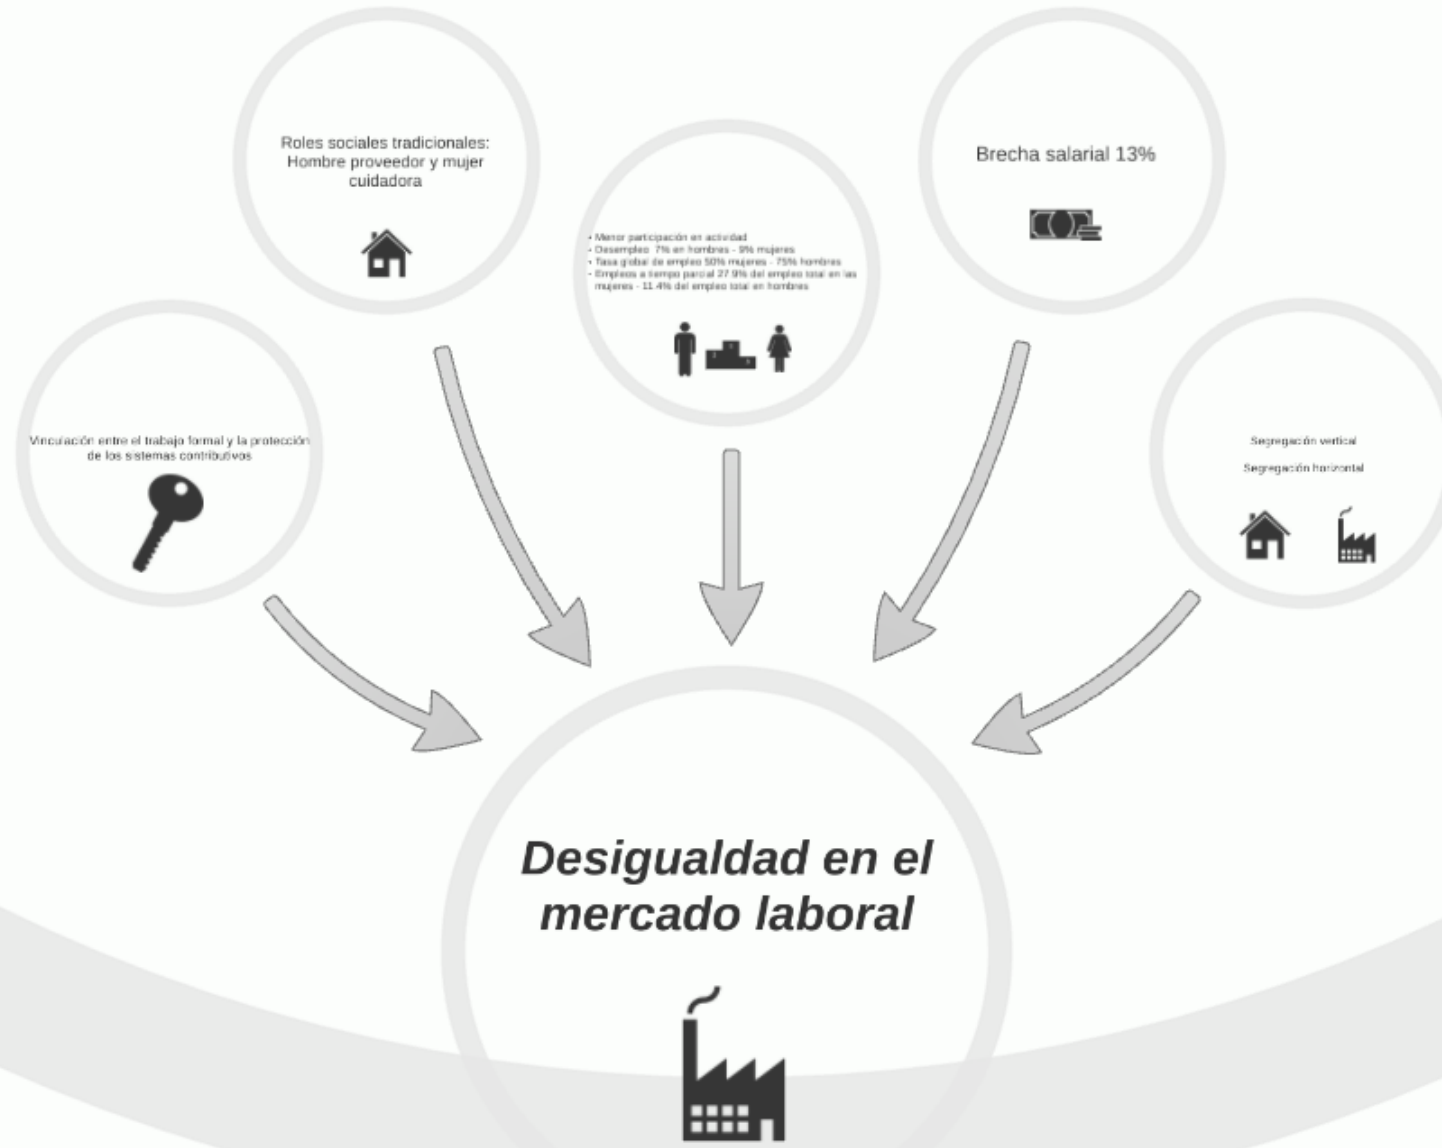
Roles sociales tradicionales: Hombre proveedor y mujer cuidadora

- Menor participación en actividad
- Desempleo 7% en hombres - 9% mujeres
- Tasa global de empleo 50% mujeres - 75% hombres
- Empleos a tiempo parcial 27.9% del empleo total en las mujeres - 11.4% del empleo total en hombres

Brecha salarial 13%

Vinculación entre el trabajo formal y la protección de los sistemas contributivos

Segregación vertical

Segregación horizontal

Desigualdad en el mercado laboral